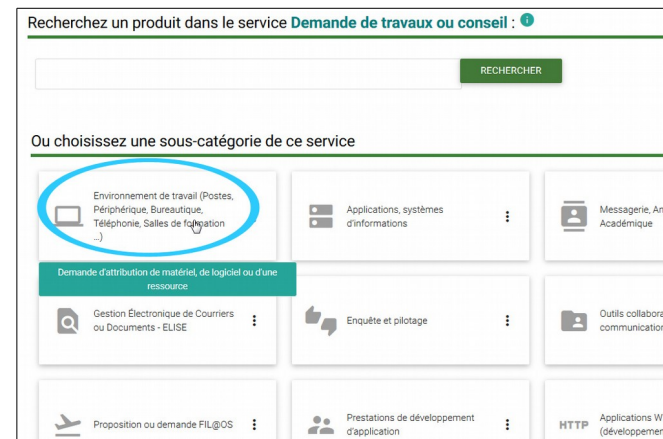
Recherchez un produit dans le service Demande de travaux ou conseil : i

RECHERCHER

Ou choisissez une sous-catégorie de ce service

Environnement de travail (Postes, Périphérique, Bureautique, Téléphonie, Salles de formation ...)

Demande d'attribution de matériel, de logiciel ou d'une ressource

Applications, systèmes d'informations

Messagerie, An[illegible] Académique

Gestion Électronique de Courriers ou Documents - ELISE

Enquête et pilotage

Outils collabora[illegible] communicatio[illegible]

Proposition ou demande FIL@OS

Prestations de développement d'application

HTTP

Applications W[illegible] (développemen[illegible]